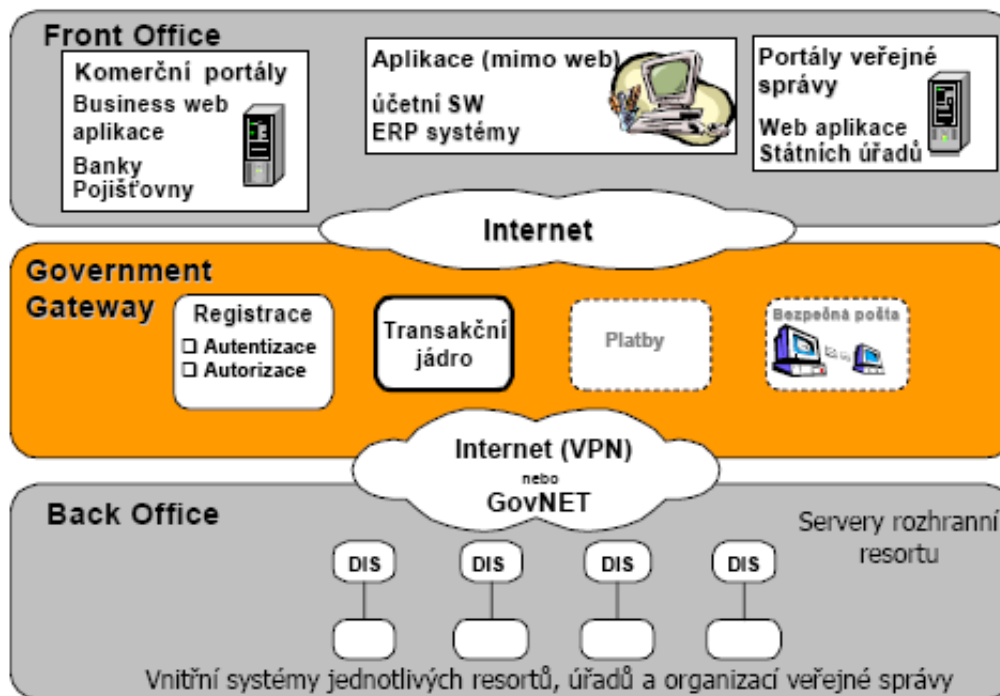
Front Office

Komerční portály
Business web aplikace
Banky
Pojišťovny

Aplikace (mimo web)
účetní SW
ERP systémy

Portály veřejné správy
Web aplikace Státních úřadů

Internet

Government Gateway

Registrace
❑ Autentizace
❑ Autorizace

Transakční jádro

Platby

Bezpečná pošta

Internet (VPN)
nebo
GovNET

Back Office

Servery rozhranní resortu

DIS

DIS

DIS

DIS

Vnitřní systémy jednotlivých resortů, úřadů a organizací veřejné správy